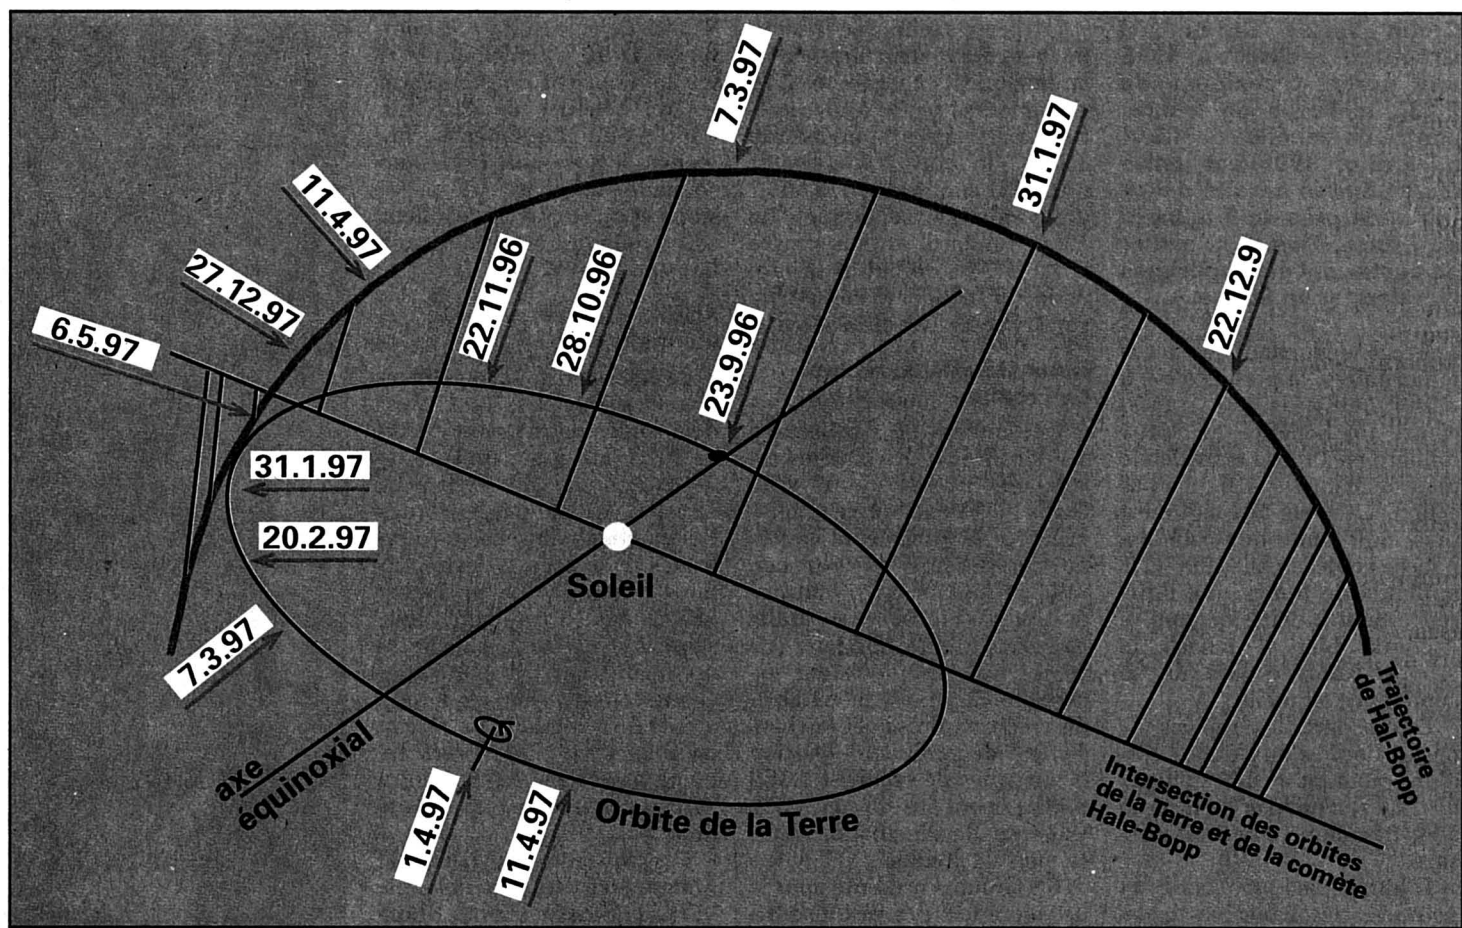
7.3.97

31.1.97

11.4.97

27.12.97

6.5.97

22.11.96

28.10.96

23.9.96

22.12.9

31.1.97

20.2.97

Soleil

7.3.97

axe équinoxial

1.4.97

11.4.97

Orbite de la Terre

Intersection des orbites de la Terre et de la comète Hale-Bopp

Trajectoire de Hal-Bopp